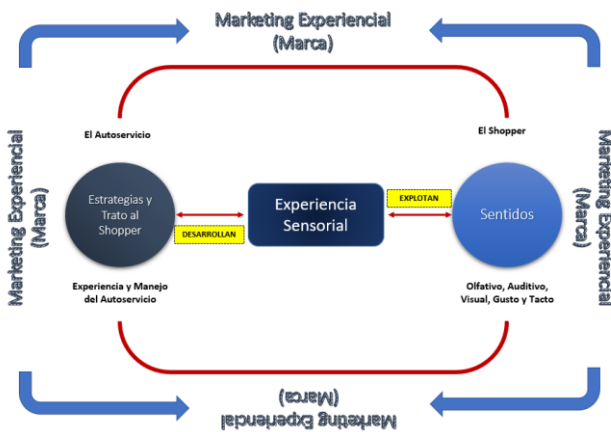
Marketing Experiencial
(Marca)

Marketing Experiencial
(Marca)

El Autoservicio

Estrategias y Trato al Shopper

DESARROLLAN

Experiencia Sensorial

EXPLOTAN

El Shopper

Sentidos

Experiencia y Manejo del Autoservicio

Olfativo, Auditivo, Visual, Gusto y Tacto

Marketing Experiencial
(Marca)

Marketing Experiencial
(Marca)